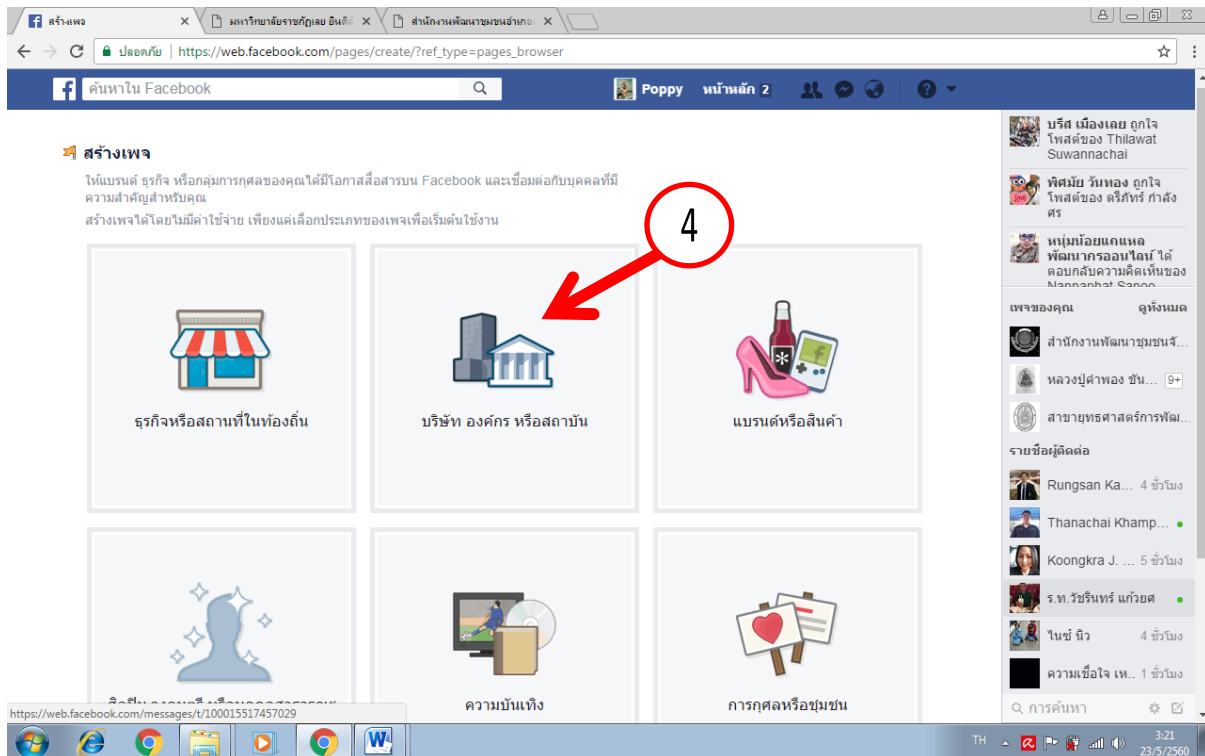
สร้างเพจ ×
มหาวิทยาลัยราชภัฏเลย ยินดี ×
สำนักงานพัฒนาชุมชนอำเภอ ×

ปลอดภัย | https://web.facebook.com/pages/create/?ref_type=pages_browser

ค้นหาใน Facebook
Poppy หน้าหลัก 2

สร้างเพจ

ให้แบรนด์ ธุรกิจ หรือกลุ่มการกุศลของคุณได้มีโอกาสสื่อสารบน Facebook และเชื่อมต่อกับบุคคลที่มีความสำคัญสำหรับคุณ

สร้างเพจได้โดยไม่มีค่าใช้จ่าย เพียงแค่เลือกประเภทของเพจเพื่อเริ่มต้นใช้งาน

4

ธุรกิจหรือสถานที่ในท้องถิ่น

บริษัท องค์กร หรือสถาบัน

แบรนด์หรือสินค้า

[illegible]

ความบันเทิง

การกุศลหรือชุมชน

บริส เมืองเลย ถูกใจโพสต์ของ Thilawat Suwannachai

พิศมัย วันทอง ถูกใจโพสต์ของ ตรีภัทร์ กำลังศร

หนุ่มน้อยแกแหล พัฒนากรออนไลน์ ได้ตอบกลับความคิดเห็นของ Nannaphat Sapoo

เพจของคุณ ดูทั้งหมด

สำนักงานพัฒนาชุมชนจั...

หลวงปู่คำพอง ขัน... 9+

สาขายุทธศาสตร์การพัฒ...

รายชื่อผู้ติดต่อ

Rungsan Ka... 4 ชั่วโมง

Thanachai Khamp...

Koongkra J. ... 5 ชั่วโมง

ร.ท.วัชรินทร์ แก้วยศ

ไนซ์ นิว 4 ชั่วโมง

ความเชื่อใจ เห... 1 ชั่วโมง

การค้นหา

https://web.facebook.com/messages/t/100015517457029

TH 3:21 23/5/2560